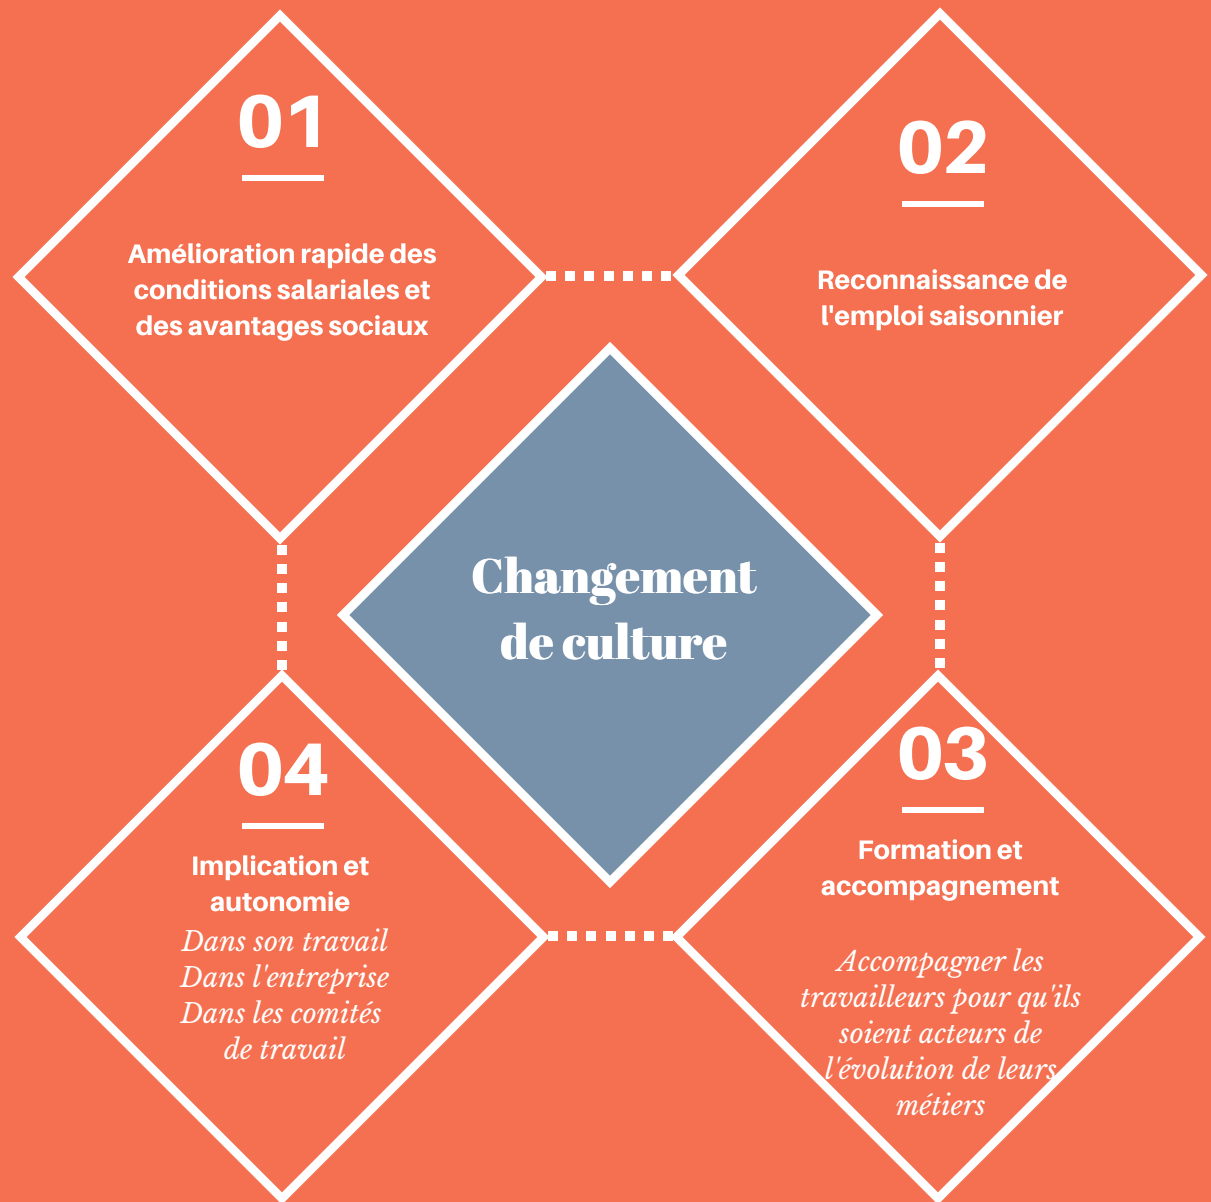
01

Amélioration rapide des conditions salariales et des avantages sociaux

02

Reconnaissance de l'emploi saisonnier

Changement de culture

04

Implication et autonomie

Dans son travail
Dans l'entreprise
Dans les comités de travail

03

Formation et accompagnement

Accompagner les travailleurs pour qu'ils soient acteurs de l'évolution de leurs métiers